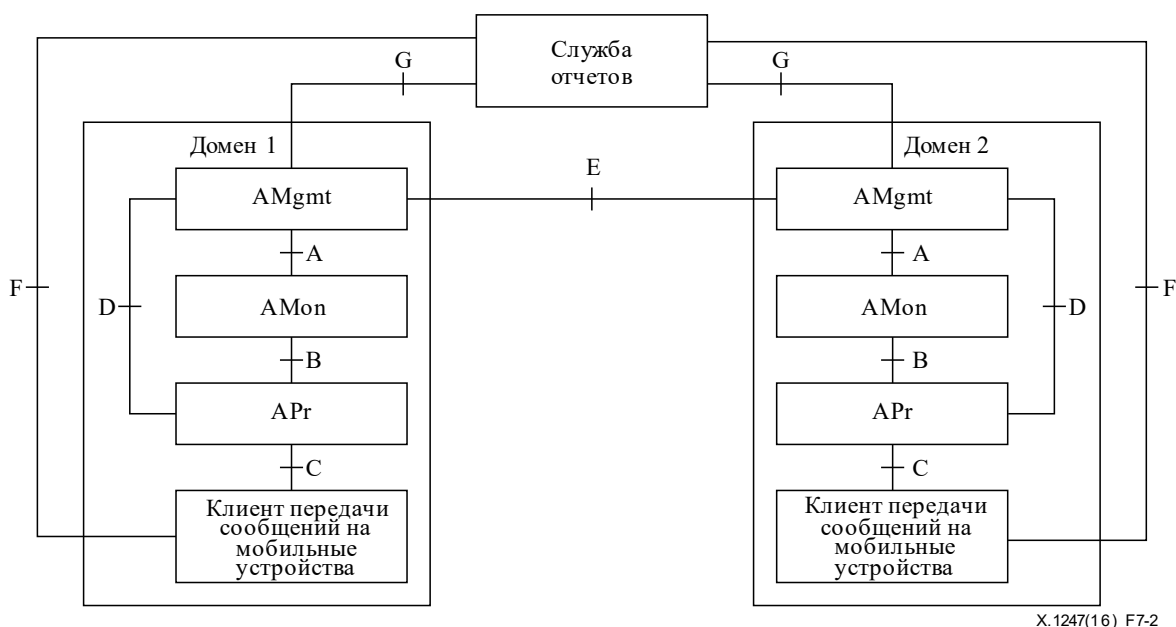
Служба отчетов

G

G

Домен 1

Домен 2

AMgmt

E

AMgmt

A

A

F

D

AMon

AMon

D

F

B

B

APr

APr

C

C

Клиент передачи сообщений на мобильные устройства

Клиент передачи сообщений на мобильные устройства

X.1247(16)_F7-2